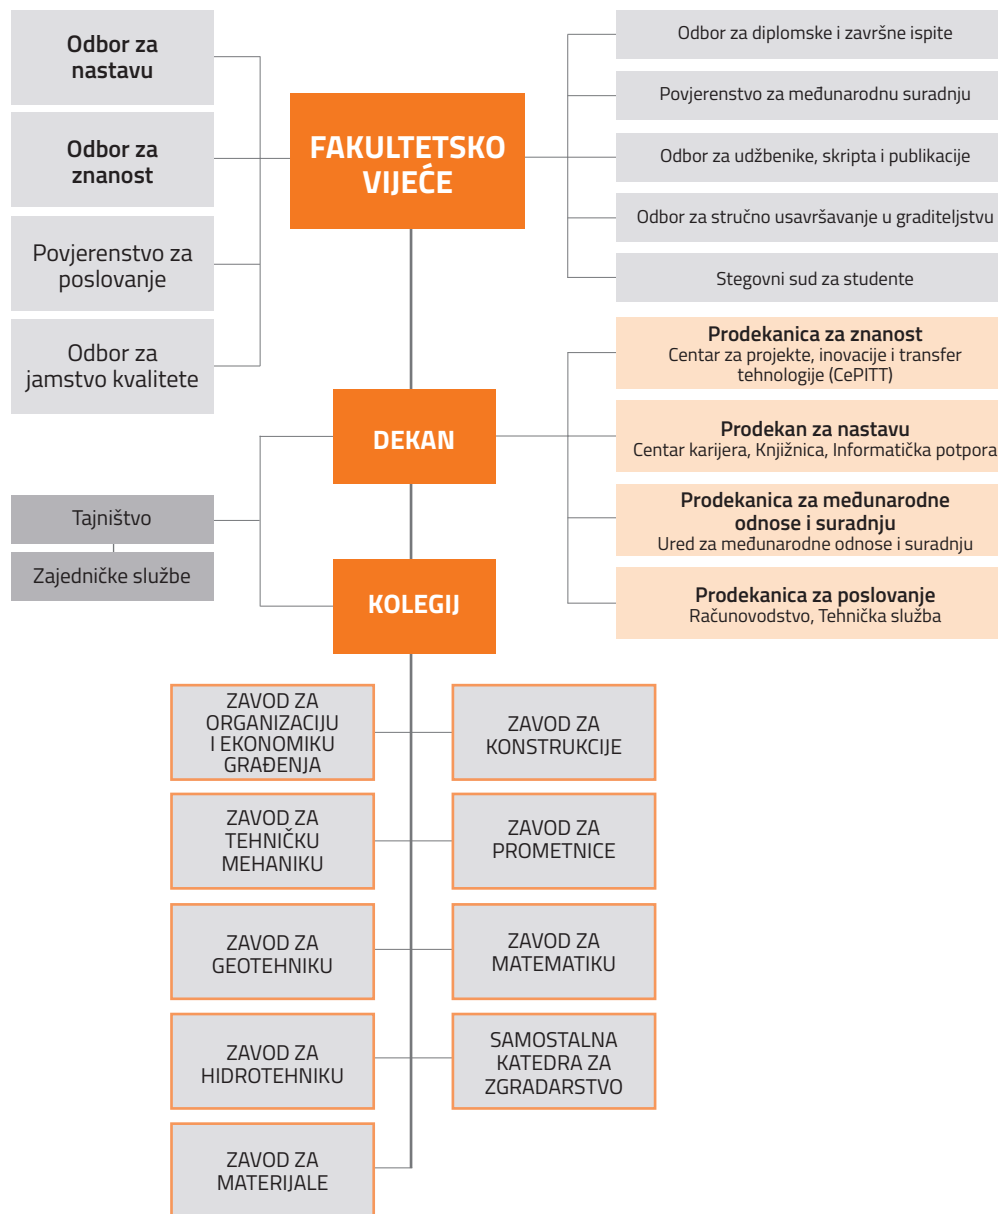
Odbor za nastavu

Odbor za znanost

Povjerenstvo za poslovanje

Odbor za jamstvo kvalitete

FAKULTETSKO VIJEĆE

Odbor za diplomske i završne ispite

Povjerenstvo za međunarodnu suradnju

Odbor za udžbenike, skripta i publikacije

Odbor za stručno usavršavanje u graditeljstvu

Stegovni sud za studente

DEKAN

Prodekanica za znanost
Centar za projekte, inovacije i transfer tehnologije (CePITT)

Prodekan za nastavu
Centar karijera, Knjižnica, Informatička potpora

Prodekanica za međunarodne odnose i suradnju
Ured za međunarodne odnose i suradnju

Prodekanica za poslovanje
Računovodstvo, Tehnička služba

Tajništvo

Zajedničke službe

KOLEGIJ

ZAVOD ZA ORGANIZACIJU I EKONOMIKU GRAĐENJA

ZAVOD ZA KONSTRUKCIJE

ZAVOD ZA TEHNIČKU MEHANIKU

ZAVOD ZA PROMETNICE

ZAVOD ZA GEOTEHNIKU

ZAVOD ZA MATEMATIKU

ZAVOD ZA HIDROTEHNIKU

SAMOSTALNA KATEDRA ZA ZGRADARSTVO

ZAVOD ZA MATERIJALE